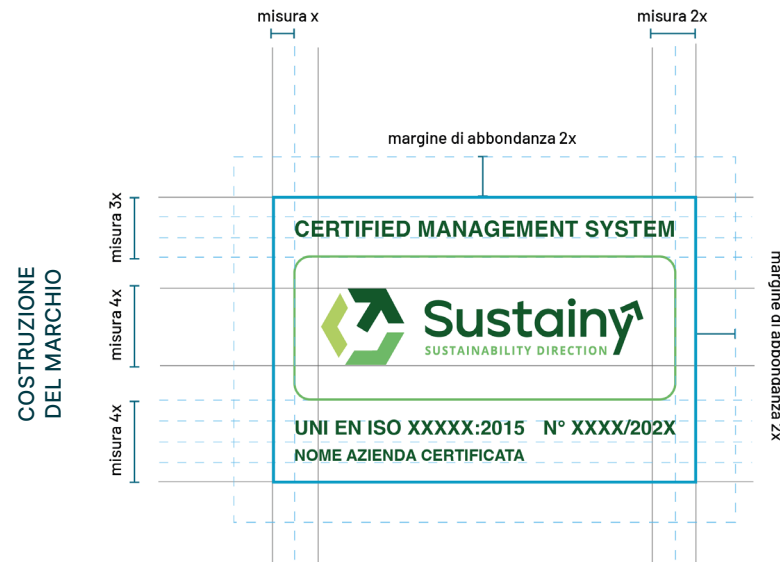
COSTRUZIONE DEL MARCHIO

misura x

misura 2x

margine di abbondanza 2x

misura 3x

misura 4x

misura 4x

CERTIFIED MANAGEMENT SYSTEM

Sustainy

SUSTAINABILITY DIRECTION

UNI EN ISO XXXXX:2015 N° XXXX/202X

NOME AZIENDA CERTIFICATA

margine di abbondanza 2x